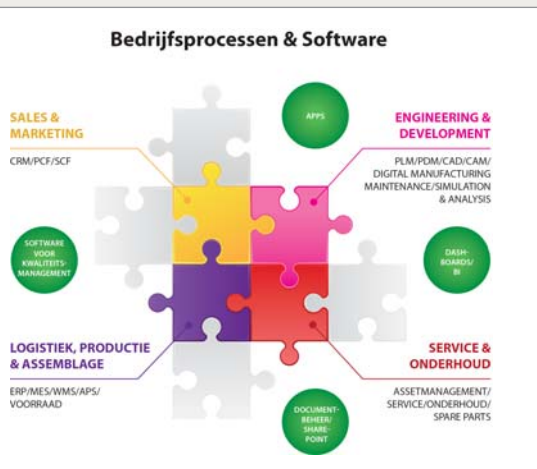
Bedrijfsprocessen & Software

SALES & MARKETING

CRM/PCF/SCF

APPS

ENGINEERING & DEVELOPMENT

PLM/PDM/CAD/CAM/ DIGITAL MANUFACTURING MAINTENANCE/SIMULATION & ANALYSIS

SOFTWARE VOOR KWALITEITS-MANAGEMENT

DASH-BOARDS/ BI

LOGISTIEK, PRODUCTIE & ASSEMBLAGE

ERP/MES/WMS/APS/ VOORRAAD

SERVICE & ONDERHOUD

ASSETMANAGEMENT/ SERVICE/ONDERHOUD/ SPARE PARTS

DOCUMENT-BEHEER/ SHARE-POINT